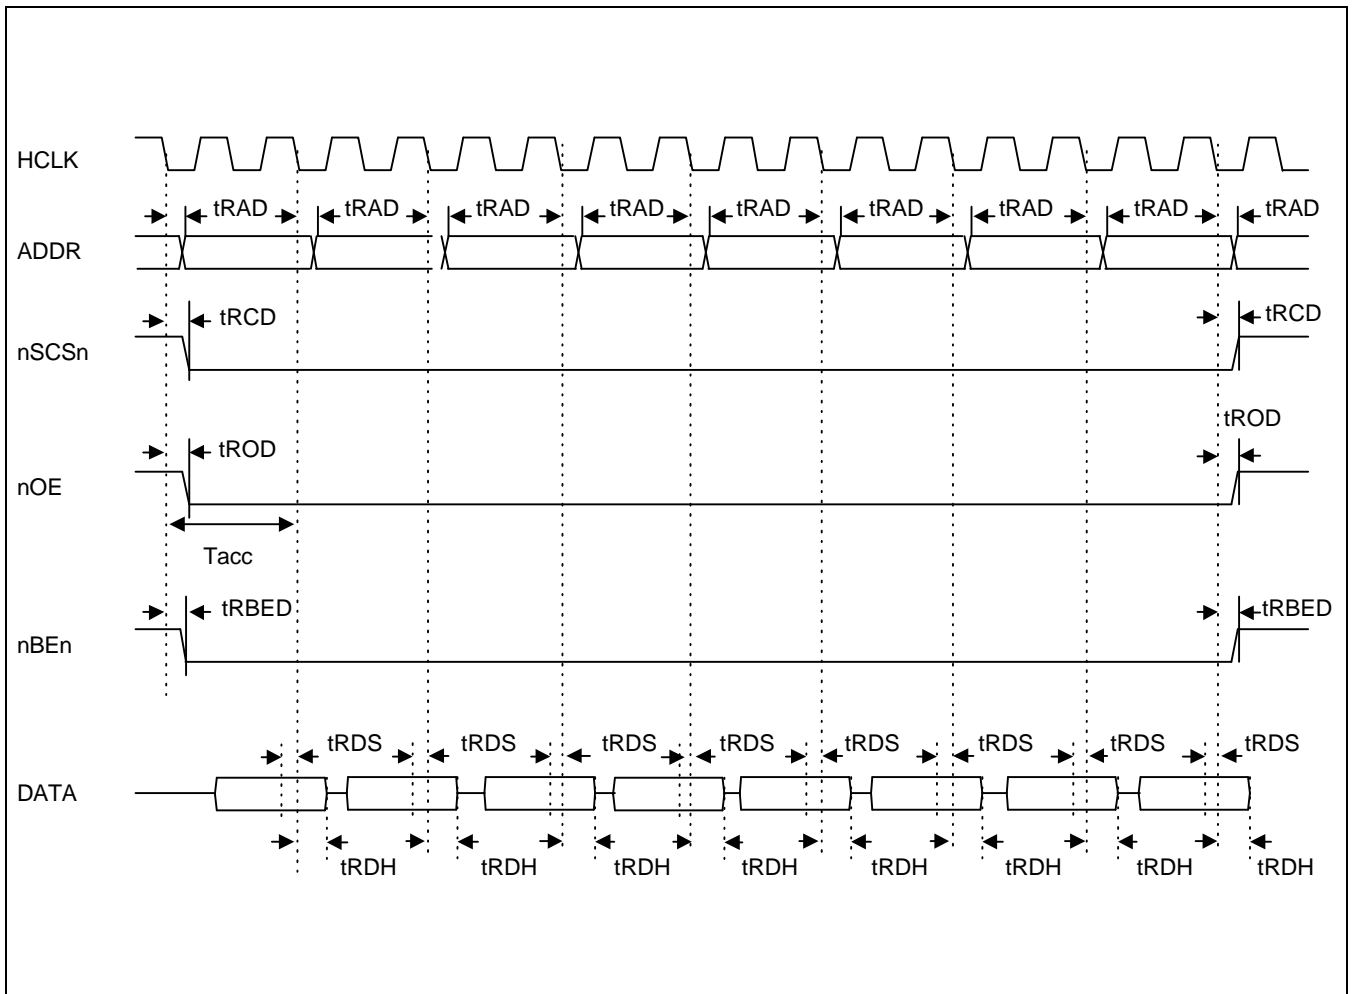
HCLK

tRAD tRAD tRAD tRAD tRAD tRAD tRAD tRAD tRAD

ADDR

tRCD tRCD

nSCSn

tROD

tROD

nOE

Tacc

tRBED tRBED

nBEn

tRDS tRDS tRDS tRDS tRDS tRDS tRDS tRDS

DATA

tRDH tRDH tRDH tRDH tRDH tRDH tRDH tRDH